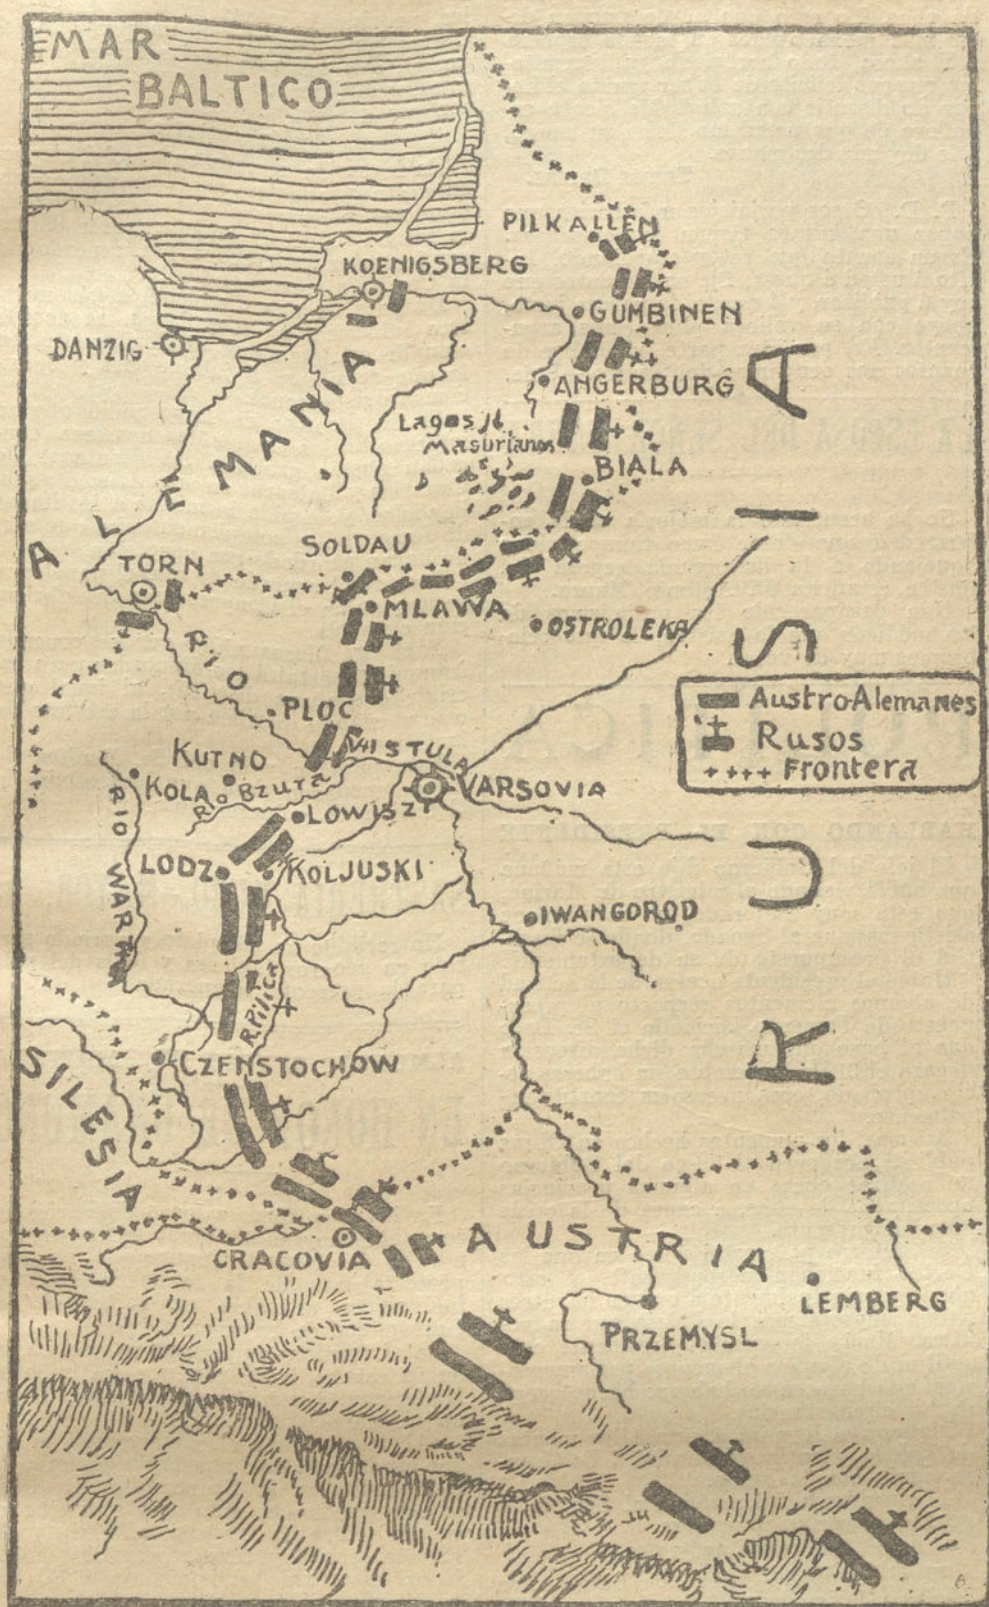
MAR BALTICO

PILKALLEN
KOENIGSBERG
GUMBINEN
DANZIG
ANGERBURG
Lagos d. Masurianos
BIALA
ALEMANIA
SOLDAU
TORN
MLAWA
OSTROLEKA
RIO
PLOC
VISTULA
VARSOVIA
KUTNO
KOLA
R. Bzura
LOWISZ
RIO WARTA
LODZ
KOLJUSKI
IWANGOROD
R. Pilica
CZENSTOCHOW
SILESIA
CRACOVIA
AUSTRIA
LEMBERG
PRZEMYSL
RUSIA

Austro Alemanes
Rusos
++++ Frontera